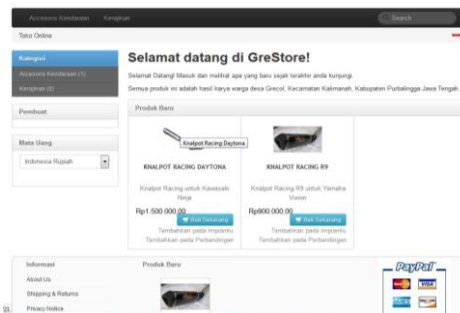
Accessoris Kendaraan Kerajinan Search

Toko Online

Kategori
Accessoris Kendaraan (1)
Kerajinan (0)

Pembuat

Mata Uang
Indonesia Rupiah

Selamat datang di GreStore!

Selamat Datang! Masuk dan melihat apa yang baru sejak terakhir anda kunjungi.

Semua produk ini adalah hasil karya warga desa Grecol, Kecamatan Kalimanah, Kabupaten Purbalingga Jawa Tengah.

Produk Baru

Knalpot Racing Daytona

KNALPOT RACING DAYTONA
Knalpot Racing untuk Kawasaki Ninja
Rp1.500.000,00
Beli Sekarang
Tambahkan pada Impianku
Tambahkan pada Perbandingan

KNALPOT RACING R9
Knalpot Racing R9 untuk Yamaha Vixion
Rp900.000,00
Beli Sekarang
Tambahkan pada Impianku
Tambahkan pada Perbandingan

Informasi
About Us
Shipping & Returns
Privacy Notice

Produk Baru

PayPal